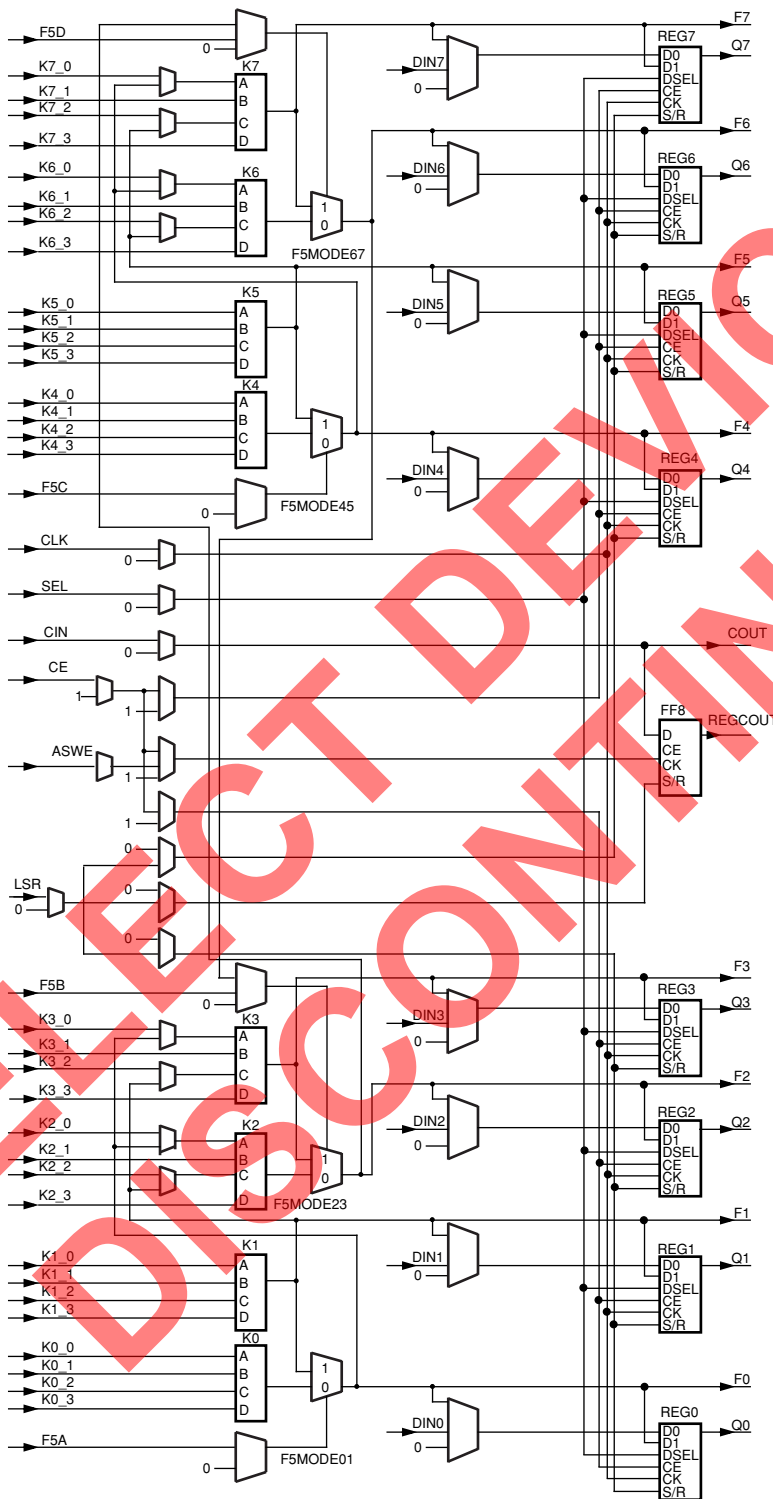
F5D
0
F7
K7_0
K7_1
K7_2
K7_3
K7
A
B
C
D
DIN7
0
REG7
D0
D1
DSEL
CE
CK
S/R
Q7
F6
K6_0
K6_1
K6_2
K6_3
K6
A
B
C
D
1
0
F5MODE67
DIN6
0
REG6
D0
D1
DSEL
CE
CK
S/R
Q6
F5
K5_0
K5_1
K5_2
K5_3
K5
A
B
C
D
DIN5
0
REG5
D0
D1
DSEL
CE
CK
S/R
Q5
K4_0
K4_1
K4_2
K4_3
K4
A
B
C
D
1
0
F4
DIN4
0
REG4
D0
D1
DSEL
CE
CK
S/R
Q4
F5C
0
F5MODE45
CLK
0
SEL
0
CIN
0
COUT
CE
1
1
FF8
D
CE
CK
S/R
REGCOUT
ASWE
1
1
0
LSR
0
0
0
F5B
0
F3
K3_0
K3_1
K3_2
K3_3
K3
A
B
C
D
DIN3
0
REG3
D0
D1
DSEL
CE
CK
S/R
Q3
F2
K2_0
K2_1
K2_2
K2_3
K2
A
B
C
D
1
0
F5MODE23
DIN2
0
REG2
D0
D1
DSEL
CE
CK
S/R
Q2
F1
K1_0
K1_1
K1_2
K1_3
K1
A
B
C
D
DIN1
0
REG1
D0
D1
DSEL
CE
CK
S/R
Q1
K0_0
K0_1
K0_2
K0_3
K0
A
B
C
D
1
0
F0
DIN0
0
REG0
D0
D1
DSEL
CE
CK
S/R
Q0
F5A
0
F5MODE01
SELECT DEVICE DISCONTINUED